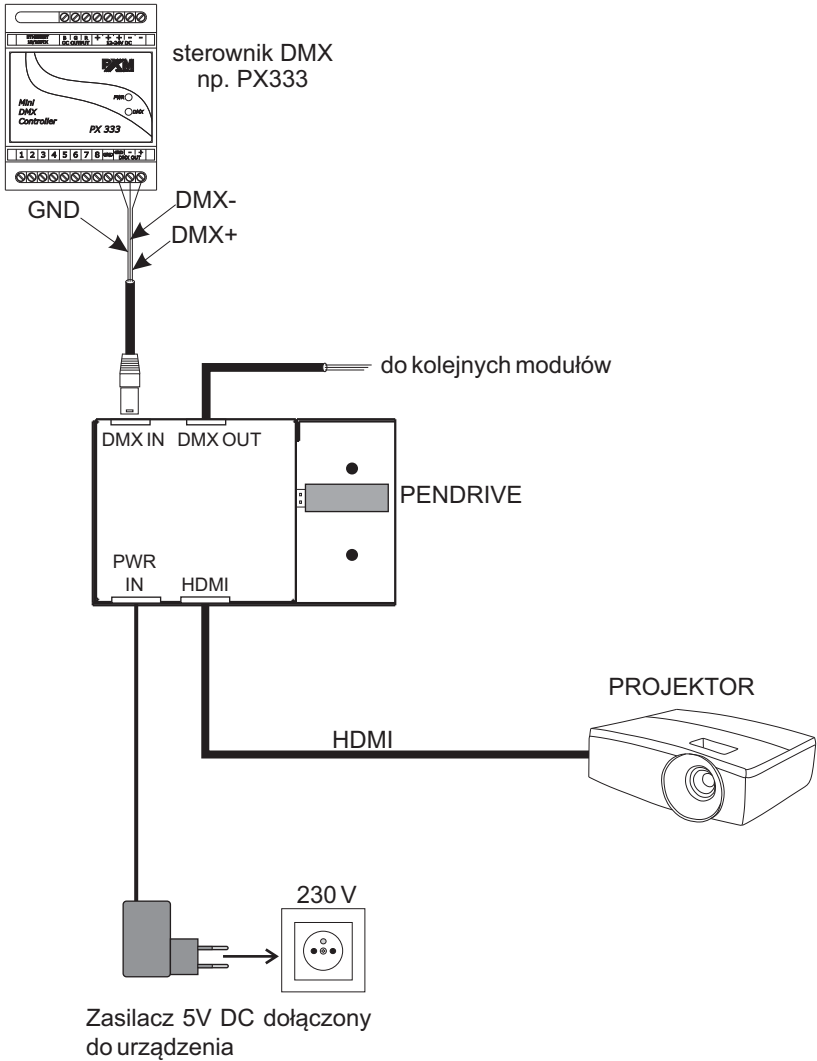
PXM

PWR

DMX

Mini DMX Controller

PX 333

1 2 3 4 5 6 7 8

DMX OUT

sterownik DMX
np. PX333

GND

DMX-

DMX+

do kolejnych modułów

DMX IN

DMX OUT

PENDRIVE

PWR IN

HDMI

PROJEKTOR

HDMI

230 V

Zasilacz 5V DC dołączony do urządzenia